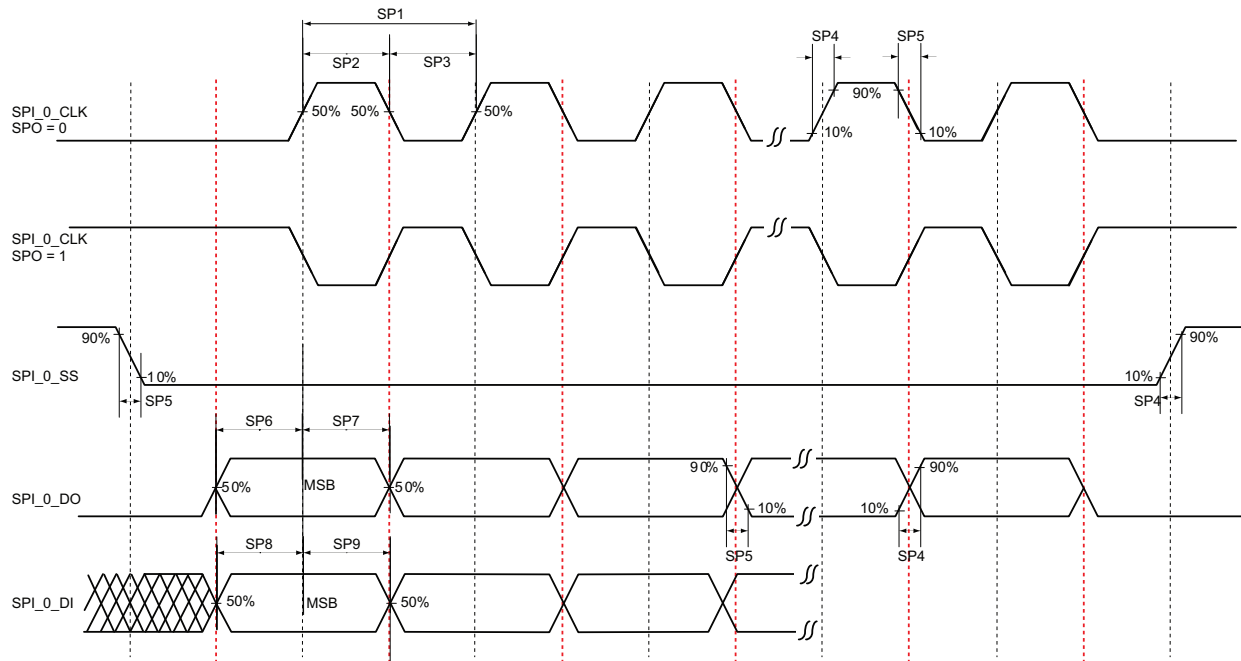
SP1

SP2

SP3

SP4

SP5

SPI_0_CLK
SPO = 0

50%

50%

50%

90%

10%

10%

SPI_0_CLK
SPO = 1

SPI_0_SS

90%

10%

SP5

10%

90%

SP4

SP6

SP7

SPI_0_DO

50%

MSB

50%

90%

10%

10%

90%

SP5

SP4

SP8

SP9

SPI_0_DI

50%

MSB

50%